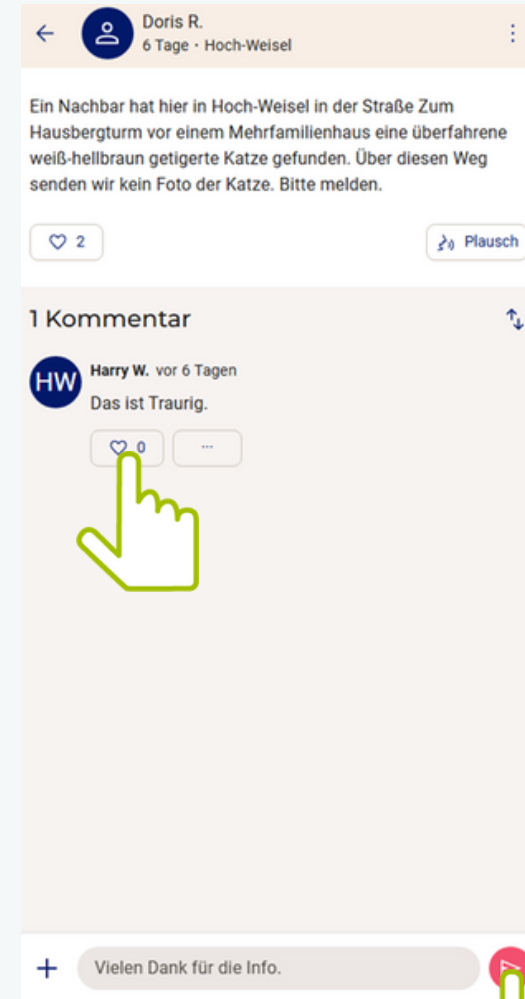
Doris R.
6 Tage · Hoch-Weisel

Ein Nachbar hat hier in Hoch-Weisel in der Straße Zum Hausbergturm vor einem Mehrfamilienhaus eine überfahrene weiß-hellbraun getigerte Katze gefunden. Über diesen Weg senden wir kein Foto der Katze. Bitte melden.

♡ 2

Plausch

1 Kommentar

HW

Harry W. vor 6 Tagen
Das ist Traurig.

♡ 0

···

+

Vielen Dank für die Info.